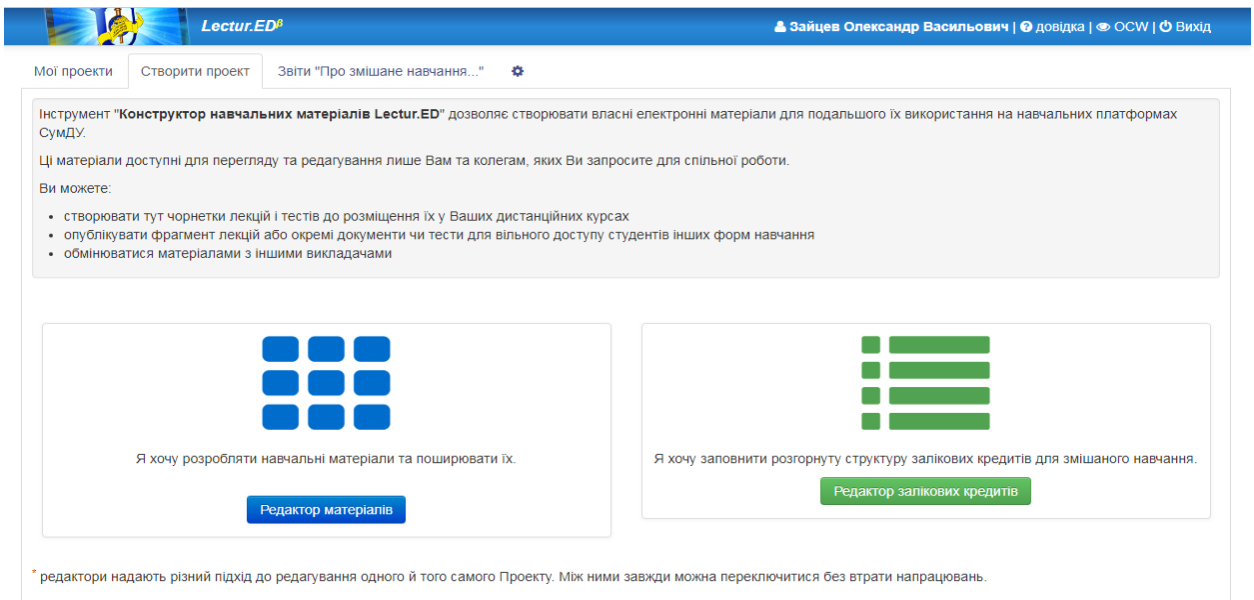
Lectur.ED$^{β}$

Зайцев Олександр Васильович | довідка | OCW | Вихід

Мої проекти | Створити проект | Звіти "Про змішане навчання..."

Інструмент "**Конструктор навчальних матеріалів Lectur.ED**" дозволяє створювати власні електронні матеріали для подальшого їх використання на навчальних платформах СумДУ.

Ці матеріали доступні для перегляду та редагування лише Вам та колегам, яких Ви запросите для спільної роботи.

Ви можете:

- створювати тут чорнетки лекцій і тестів до розміщення їх у Ваших дистанційних курсах
- опублікувати фрагмент лекцій або окремі документи чи тести для вільного доступу студентів інших форм навчання
- обмінюватися матеріалами з іншими викладачами

Я хочу розробляти навчальні матеріали та поширювати їх.

Редактор матеріалів

Я хочу заповнити розгорнуту структуру залікових кредитів для змішаного навчання.

Редактор залікових кредитів

* редактори надають різний підхід до редагування одного й того самого Проекту. Між ними завжди можна переключитися без втрати напрацювань.